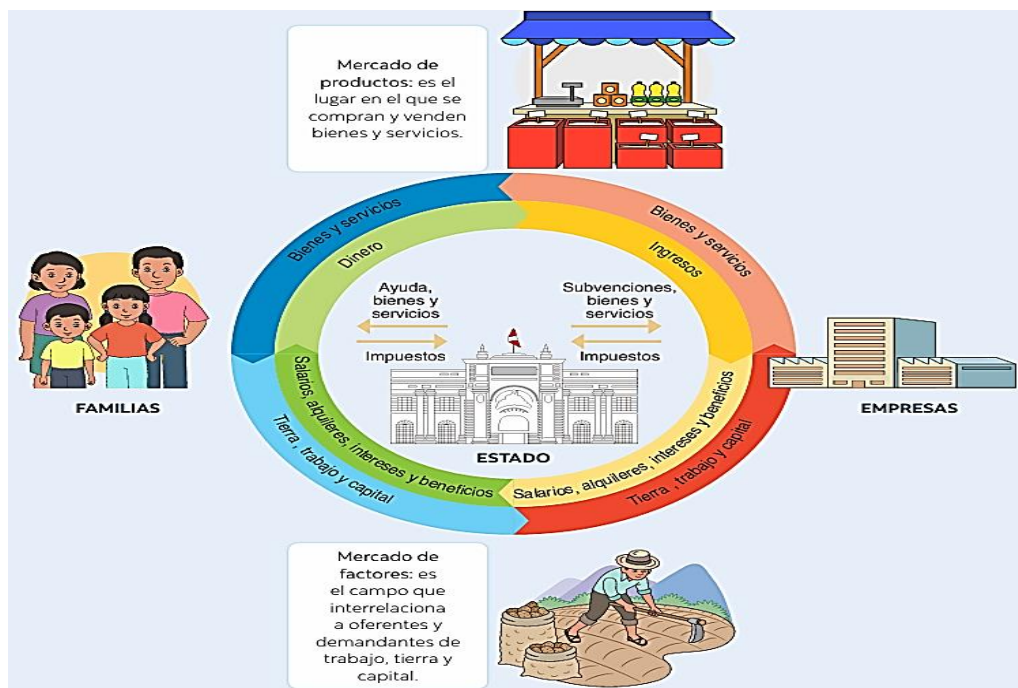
Mercado de productos: es el lugar en el que se compran y venden bienes y servicios.

Bienes y servicios

Dinero

Bienes y servicios

Ingresos

Ayuda, bienes y servicios

Impuestos

Subvenciones, bienes y servicios

Impuestos

FAMILIAS

EMPRESAS

ESTADO

Salarios, alquileres, intereses y beneficios

Tierra , trabajo y capital

Salarios, alquileres, intereses y beneficios

Tierra , trabajo y capital

Mercado de factores: es el campo que interrelaciona a oferentes y demandantes de trabajo, tierra y capital.